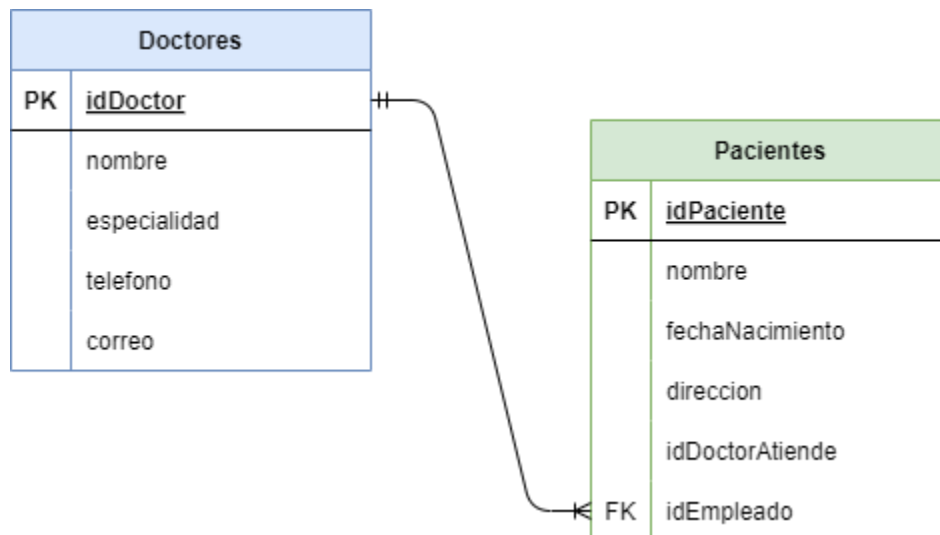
| Doctores | |
|---|---|
| PK | idDoctor |
| | nombre |
| | especialidad |
| | telefono |
| | correo |

| Pacientes | |
|---|---|
| PK | idPaciente |
| | nombre |
| | fechaNacimiento |
| | direccion |
| | idDoctorAtiende |
| FK | idEmpleado |